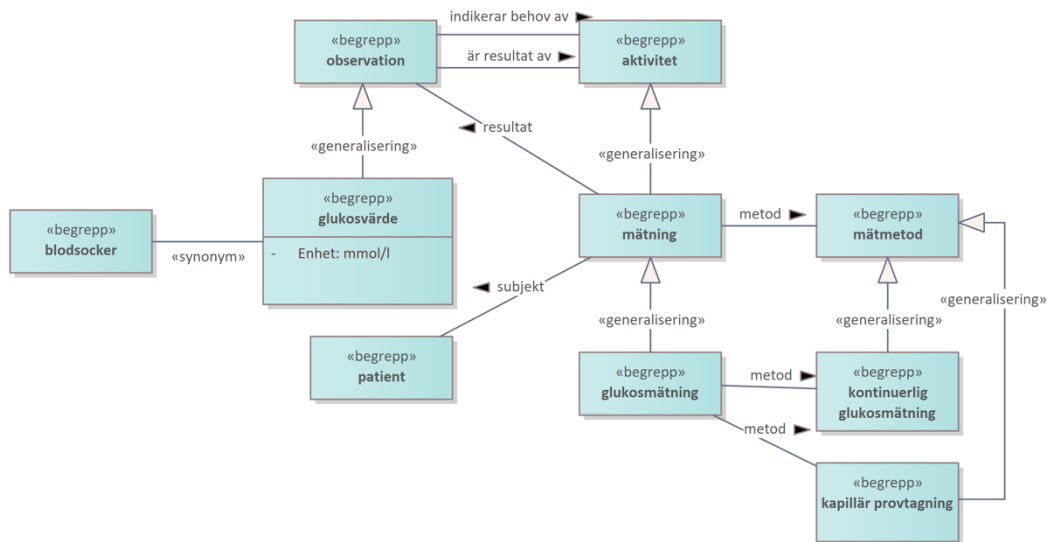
«begrepp»
observation

indikerar behov av

är resultat av

«begrepp»
aktivitet

resultat

«generalisering»

«generalisering»

«begrepp»
blodsocker

«synonym»

«begrepp»
glukosvärde

- Enhet: mmol/l

«begrepp»
mätning

metod

«begrepp»
mätmetod

subjekt

«generalisering»

«generalisering»

«generalisering»

«begrepp»
patient

«begrepp»
glukosmätning

metod

«begrepp»
kontinuerlig glukosmätning

metod

«begrepp»
kapillär provtagning